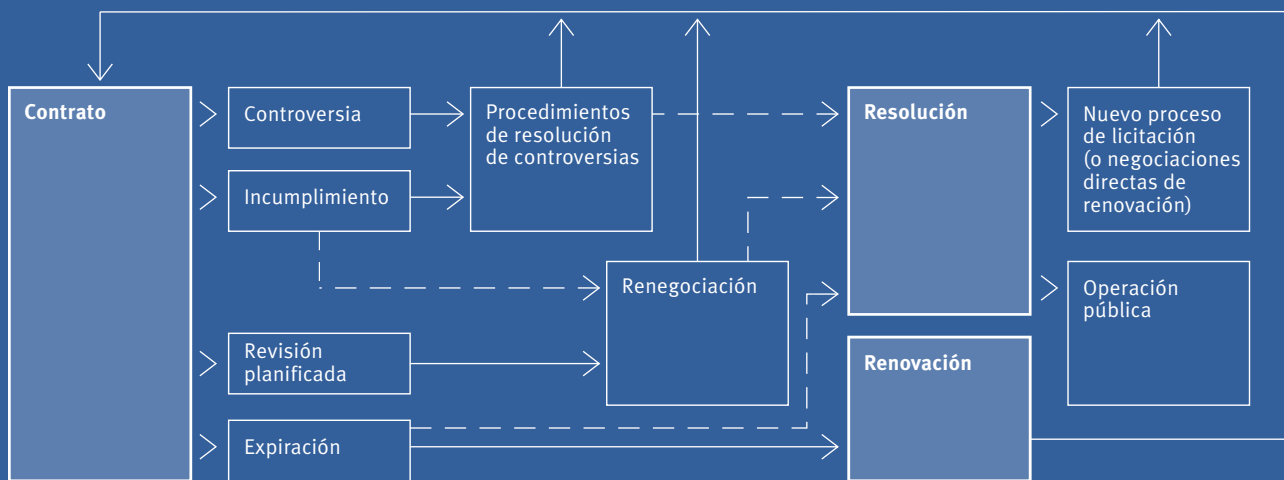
Contrato

Controversia

Incumplimiento

Revisión planificada

Expiración

Procedimientos de resolución de controversias

Renegociación

Resolución

Renovación

Nuevo proceso de licitación (o negociaciones directas de renovación)

Operación pública